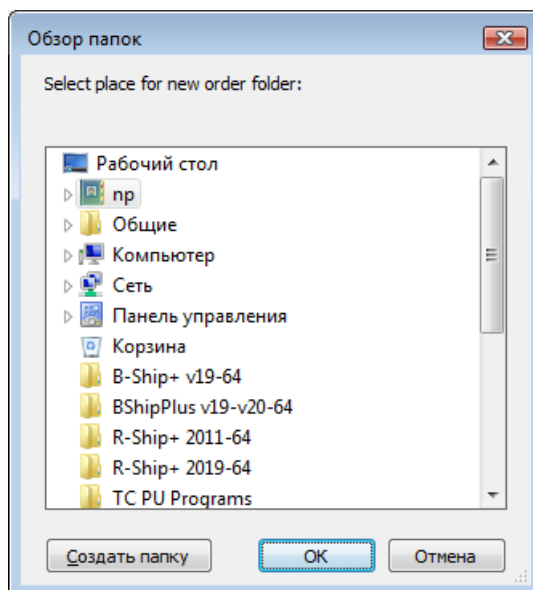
Обзор папок

Select place for new order folder:

Рабочий стол
np
Общие
Компьютер
Сеть
Панель управления
Корзина
B-Ship+ v19-64
BShipPlus v19-v20-64
R-Ship+ 2011-64
R-Ship+ 2019-64
TC PU Programs

Создать папку
OK
Отмена